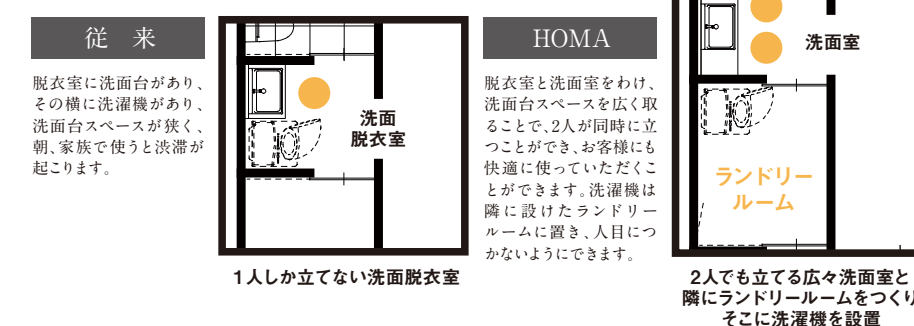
従来

脱衣室に洗面台があり、その横に洗濯機があり、洗面台スペースが狭く、朝、家族で使うと渋滞が起こります。

洗面
脱衣室

1人しか立てない洗面脱衣室

HOMA

脱衣室と洗面室をわけ、洗面台スペースを広く取ることで、2人が同時に立つことができ、お客様にも快適に使っていただくことができます。洗濯機は隣に設けたランドリールームに置き、人目につかないようにできます。

洗面室

ランドリー
ルーム

2人でも立てる広々洗面室と
隣にランドリールームをつくり
そこに洗濯機を設置